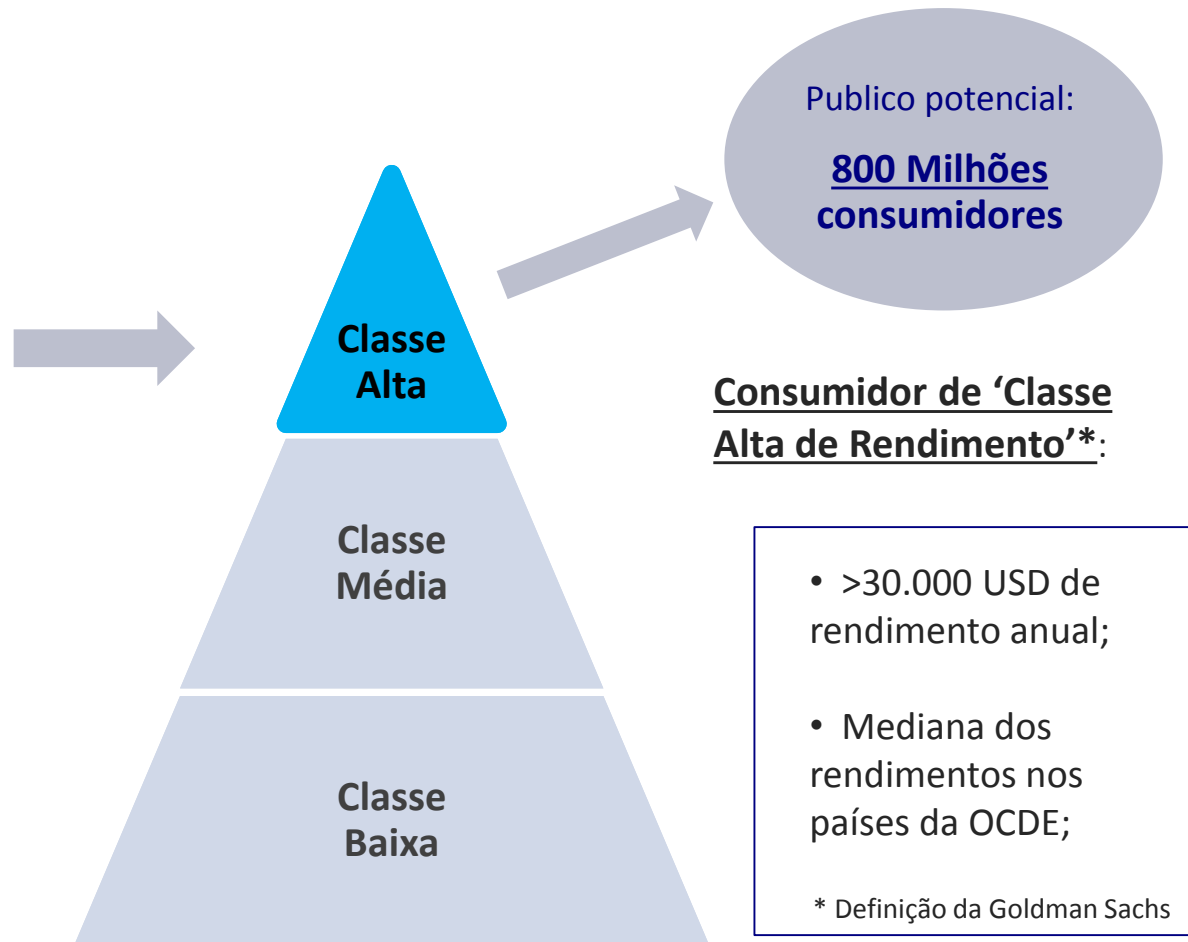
Publico potencial:

800 Milhões consumidores

Classe Alta

Classe Média

Classe Baixa

Consumidor de 'Classe Alta de Rendimento'*:

• >30.000 USD de rendimento anual;

• Mediana dos rendimentos nos países da OCDE;

* Definição da Goldman Sachs